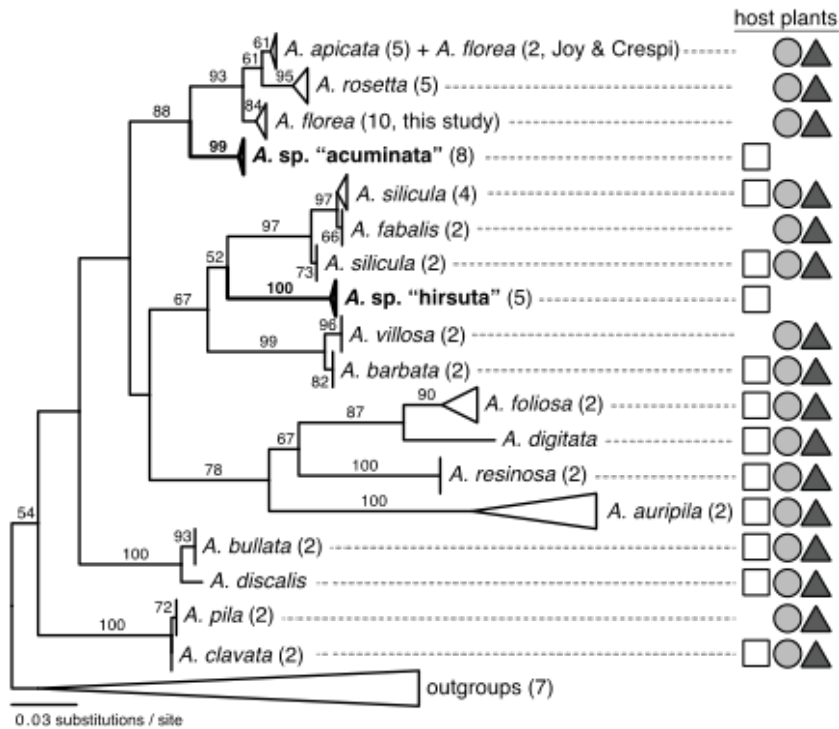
host plants

61
61
93
95
84
88
99
97
97
66
52
73
67
100
96
99
82
90
87
67
100
78
100
54
93
100
72
100

A. apicata (5) + A. florea (2, Joy & Crespi)
A. rosetta (5)
A. florea (10, this study)
A. sp. "acuminata" (8)
A. silicula (4)
A. fabalis (2)
A. silicula (2)
A. sp. "hirsuta" (5)
A. villosa (2)
A. barbata (2)
A. foliosa (2)
A. digitata
A. resinosa (2)
A. auripila (2)
A. bullata (2)
A. discalis
A. pila (2)
A. clavata (2)
outgroups (7)

0.03 substitutions / site